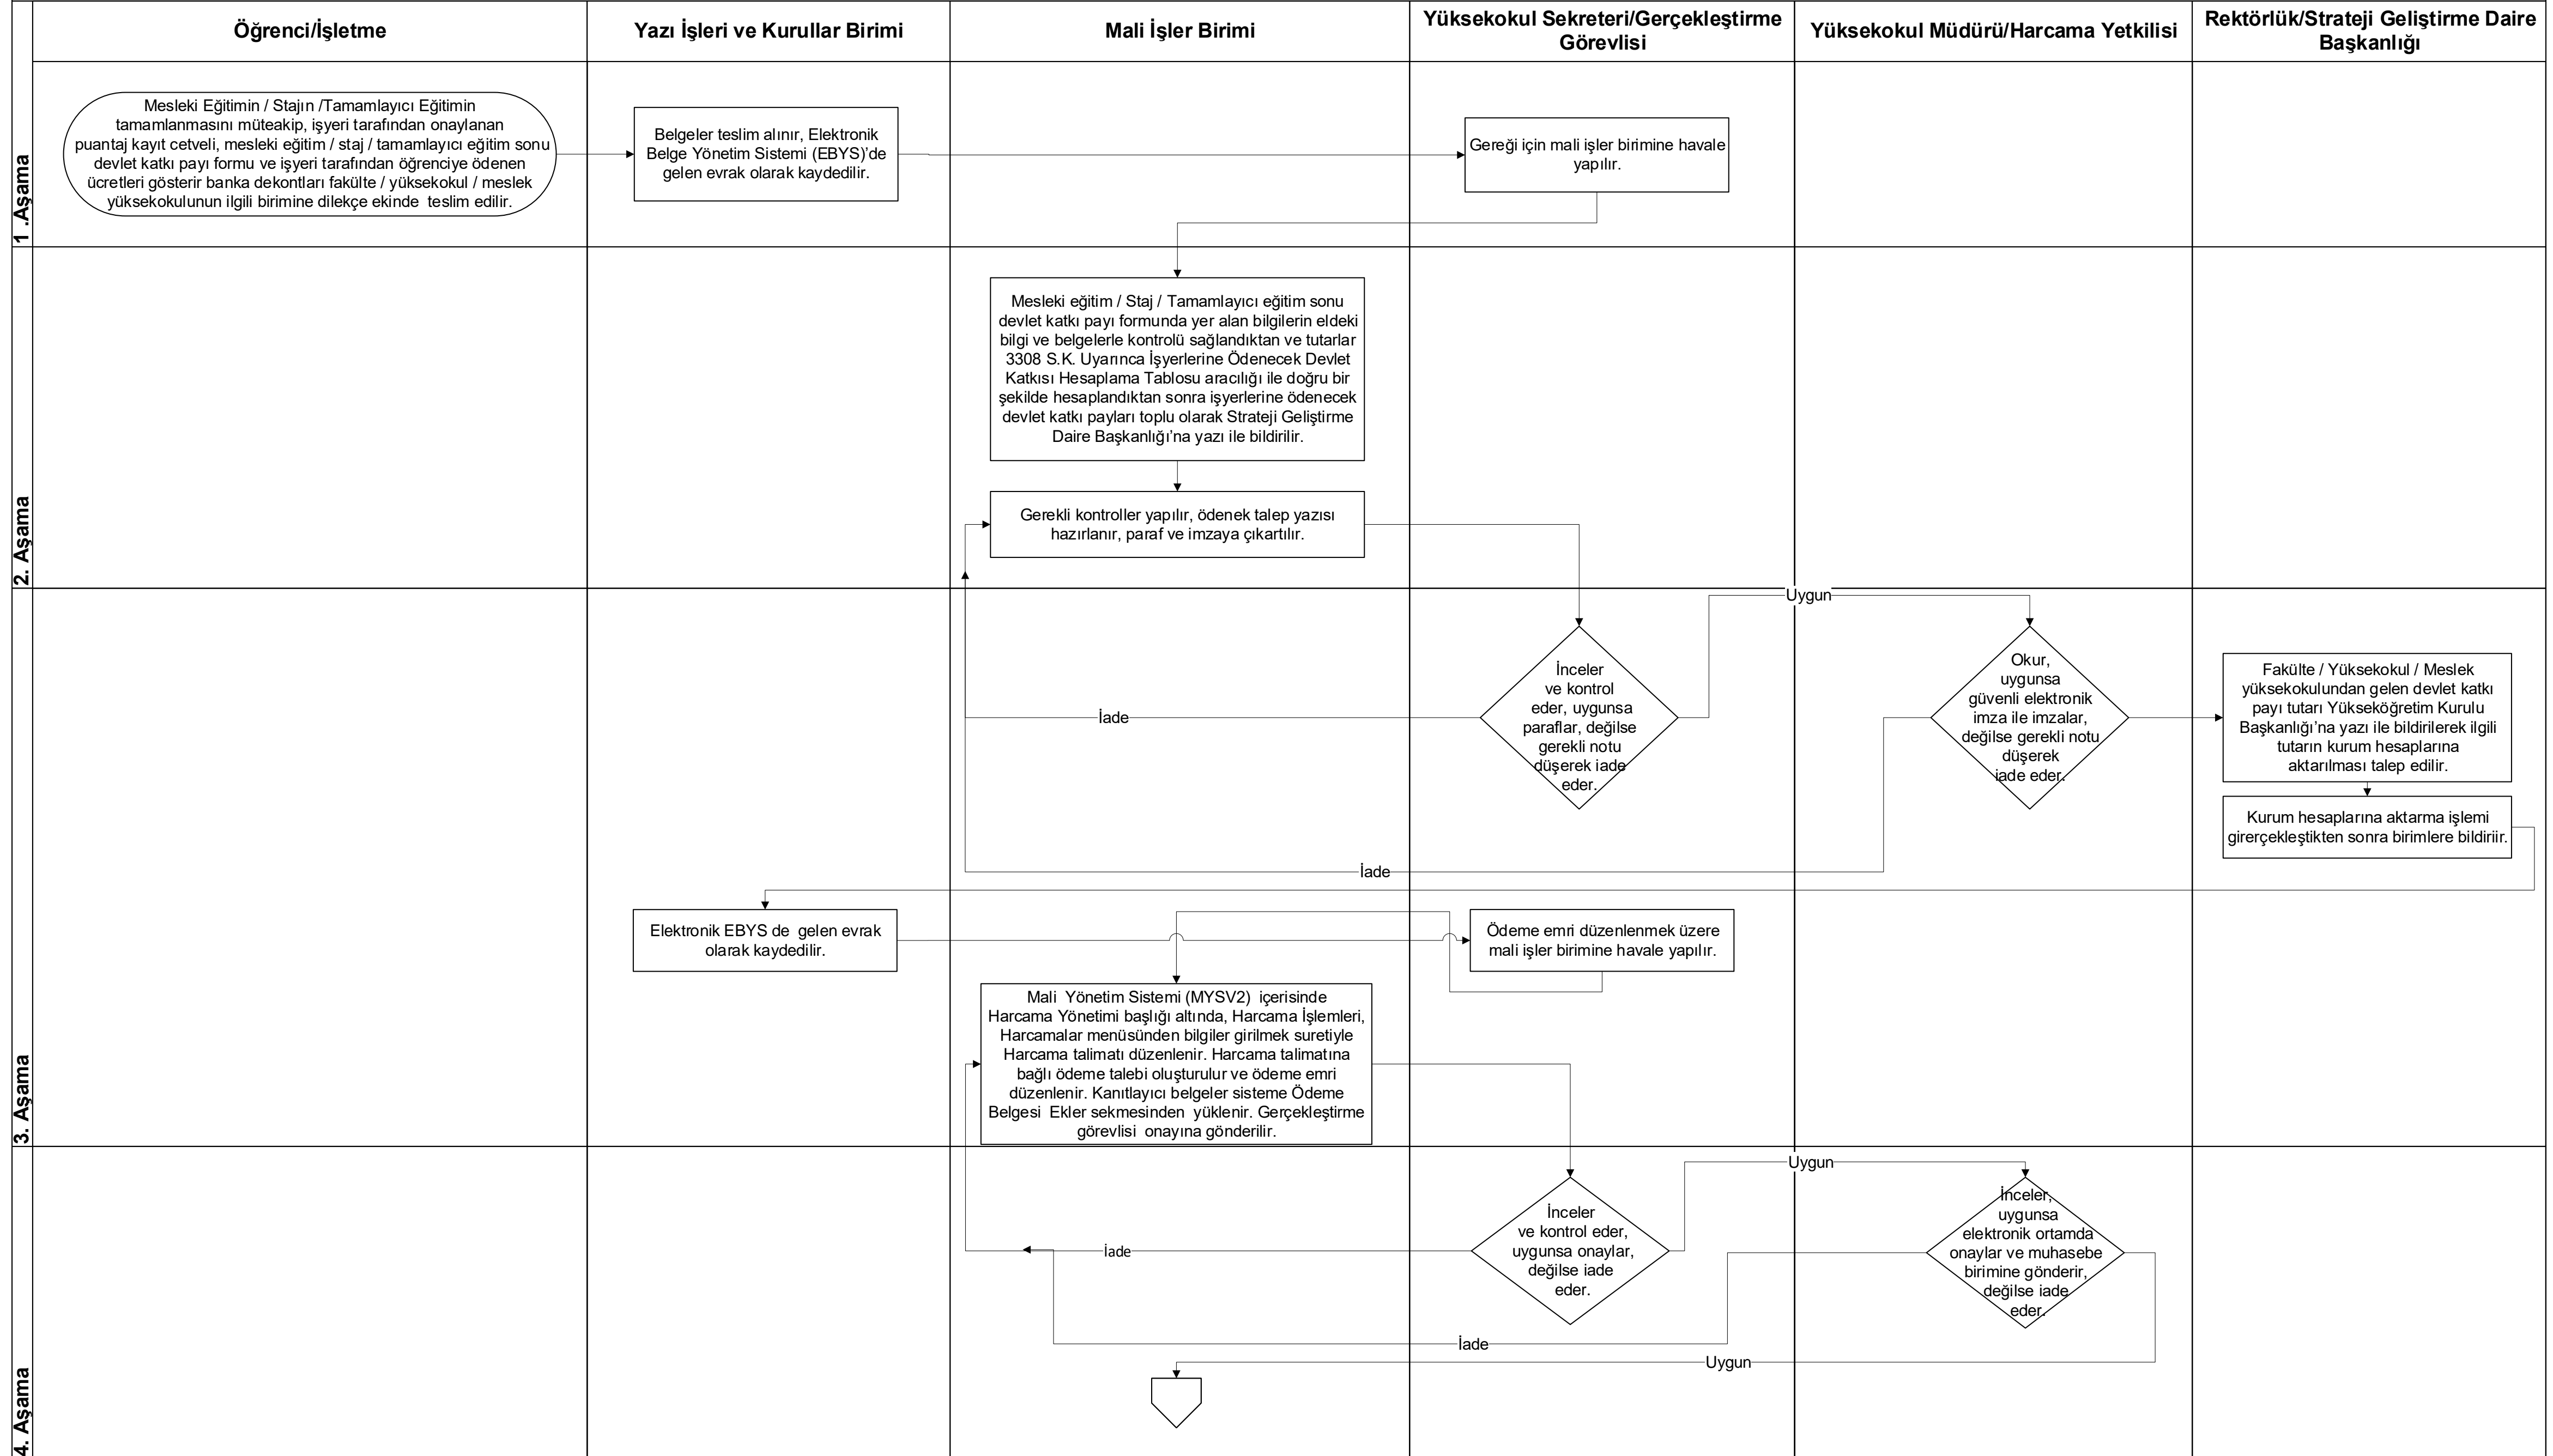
| | Öğrenci/İşletme | Yazı İşleri ve Kurullar Birimi | Mali İşler Birimi | Yüksekokul Sekreteri/Gerçekleştirme Görevlisi | Yüksekokul Müdürü/Harcama Yetkilisi | Rektörlük/Strateji Geliştirme Daire Başkanlığı |
|---|---|---|---|---|---|---|

1 .Aşama

Mesleki Eğitimin / Stajın /Tamamlayıcı Eğitimin tamamlanmasını müteakip, işyeri tarafından onaylanan puantaj kayıt cetveli, mesleki eğitim / staj / tamamlayıcı eğitim sonu devlet katkı payı formu ve işyeri tarafından öğrenciye ödenen ücretleri gösterir banka dekontları fakülte / yüksekokul / meslek yüksekokulunun ilgili birimine dilekçe ekinde teslim edilir.

Belgeler teslim alınır, Elektronik Belge Yönetim Sistemi (EBYS)'de gelen evrak olarak kaydedilir.

Gereği için mali işler birimine havale yapılır.

2. Aşama

Mesleki eğitim / Staj / Tamamlayıcı eğitim sonu devlet katkı payı formunda yer alan bilgilerin eldeki bilgi ve belgelerle kontrolü sağlandıktan ve tutarlar 3308 S.K. Uyarınca İşyerlerine Ödenecek Devlet Katkısı Hesaplama Tablosu aracılığı ile doğru bir şekilde hesaplandıktan sonra işyerlerine ödenecek devlet katkı payları toplu olarak Strateji Geliştirme Daire Başkanlığı'na yazı ile bildirilir.

Gerekli kontroller yapılır, ödenek talep yazısı hazırlanır, paraf ve imzaya çıkartılır.

3. Aşama

Uygun

İnceler ve kontrol eder, uygunsa paraflar, değilse gerekli notu düşerek iade eder.

İade

Okur, uygunsa güvenli elektronik imza ile imzalar, değilse gerekli notu düşerek iade eder.

Fakülte / Yüksekokul / Meslek yüksekokulundan gelen devlet katkı payı tutarı Yükseköğretim Kurulu Başkanlığı'na yazı ile bildirilerek ilgili tutarın kurum hesaplarına aktarılması talep edilir.

Kurum hesaplarına aktarma işlemi girerçekleştikten sonra birimlere bildiriir.

İade

Elektronik EBYS de gelen evrak olarak kaydedilir.

Ödeme emri düzenlenmek üzere mali işler birimine havale yapılır.

Mali Yönetim Sistemi (MYSV2) içerisinde Harcama Yönetimi başlığı altında, Harcama İşlemleri, Harcamalar menüsünden bilgiler girilmek suretiyle Harcama talimatı düzenlenir. Harcama talimatına bağlı ödeme talebi oluşturulur ve ödeme emri düzenlenir. Kanıtlayıcı belgeler sisteme Ödeme Belgesi Ekler sekmesinden yüklenir. Gerçekleştirme görevlisi onayına gönderilir.

4. Aşama

Uygun

İnceler ve kontrol eder, uygunsa onaylar, değilse iade eder.

İade

İnceler, uygunsa elektronik ortamda onaylar ve muhasebe birimine gönderir, değilse iade eder.

İade

Uygun